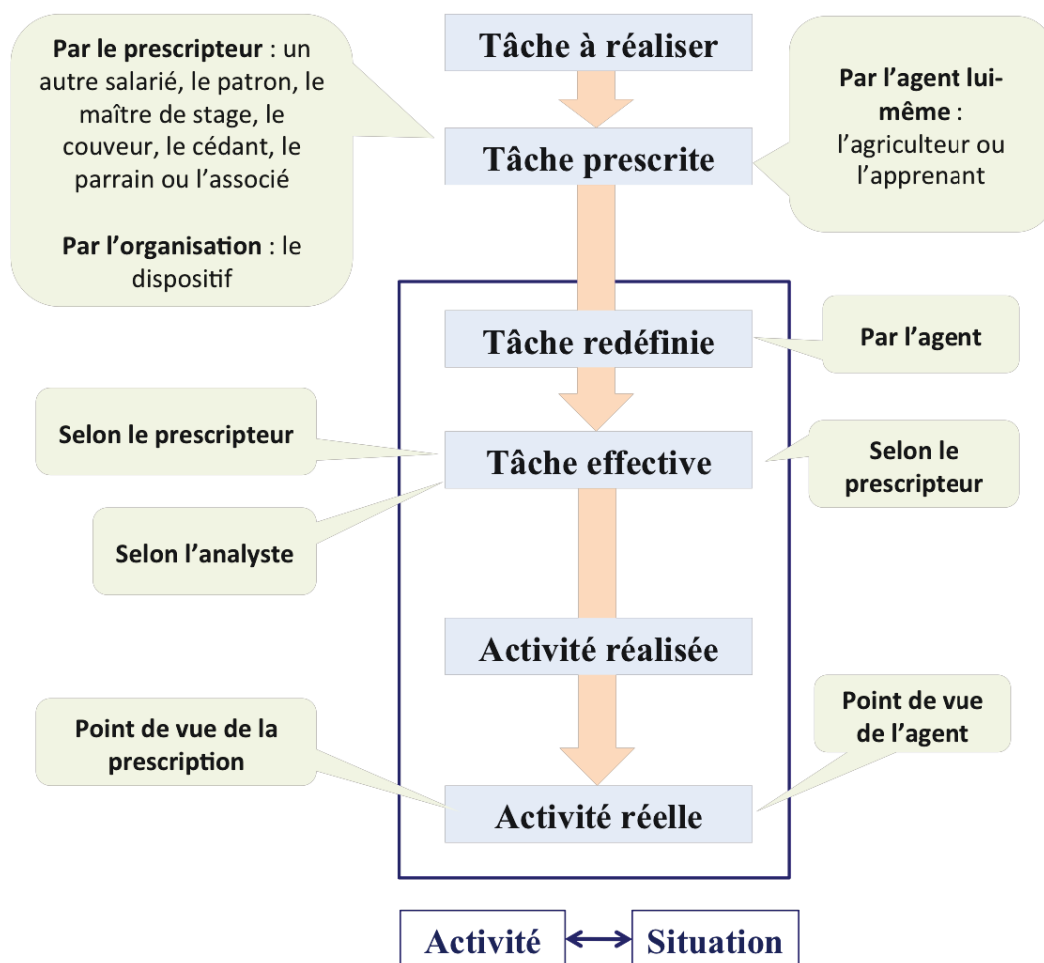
Par le prescripteur : un autre salarié, le patron, le maître de stage, le couveur, le cédant, le parrain ou l'associé

Par l'organisation : le dispositif

Tâche à réaliser

Tâche prescrite

Par l'agent lui-même : l'agriculteur ou l'apprenant

Tâche redéfinie

Par l'agent

Selon le prescripteur

Tâche effective

Selon le prescripteur

Selon l'analyste

Activité réalisée

Point de vue de la prescription

Point de vue de l'agent

Activité réelle

Activité

Situation